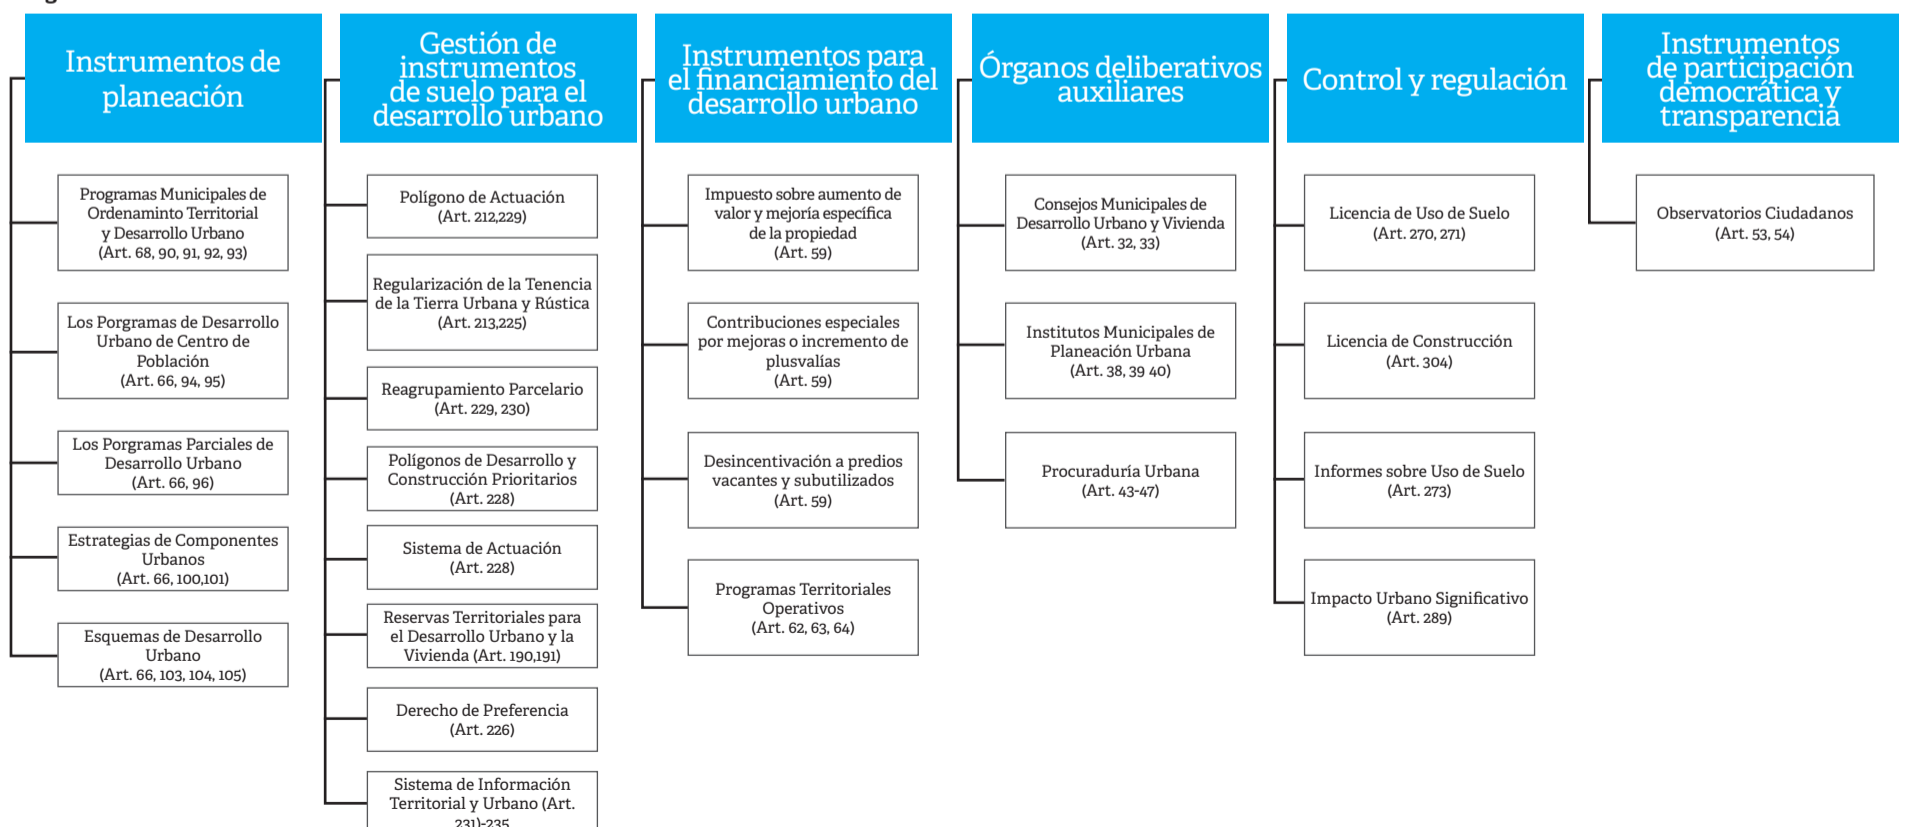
Instrumentos de planeación

Programas Municipales de Ordenaminto Territorial y Desarrollo Urbano (Art. 68, 90, 91, 92, 93)

Los Porgramas de Desarrollo Urbano de Centro de Población (Art. 66, 94, 95)

Los Porgramas Parciales de Desarrollo Urbano (Art. 66, 96)

Estrategias de Componentes Urbanos (Art. 66, 100,101)

Esquemas de Desarrollo Urbano (Art. 66, 103, 104, 105)

Gestión de instrumentos de suelo para el desarrollo urbano

Polígono de Actuación (Art. 212,229)

Regularización de la Tenencia de la Tierra Urbana y Rústica (Art. 213,225)

Reagrupamiento Parcelario (Art. 229, 230)

Polígonos de Desarrollo y Construcción Prioritarios (Art. 228)

Sistema de Actuación (Art. 228)

Reservas Territoriales para el Desarrollo Urbano y la Vivienda (Art. 190,191)

Derecho de Preferencia (Art. 226)

Sistema de Información Territorial y Urbano (Art. 231)-235

Instrumentos para el financiamiento del desarrollo urbano

Impuesto sobre aumento de valor y mejoría específica de la propiedad (Art. 59)

Contribuciones especiales por mejoras o incremento de plusvalías (Art. 59)

Desincentivación a predios vacantes y subutilizados (Art. 59)

Programas Territoriales Operativos (Art. 62, 63, 64)

Órganos deliberativos auxiliares

Consejos Municipales de Desarrollo Urbano y Vivienda (Art. 32, 33)

Institutos Municipales de Planeación Urbana (Art. 38, 39 40)

Procuraduría Urbana (Art. 43-47)

Control y regulación

Licencia de Uso de Suelo (Art. 270, 271)

Licencia de Construcción (Art. 304)

Informes sobre Uso de Suelo (Art. 273)

Impacto Urbano Significativo (Art. 289)

Instrumentos de participación democrática y transparencia

Observatorios Ciudadanos (Art. 53, 54)